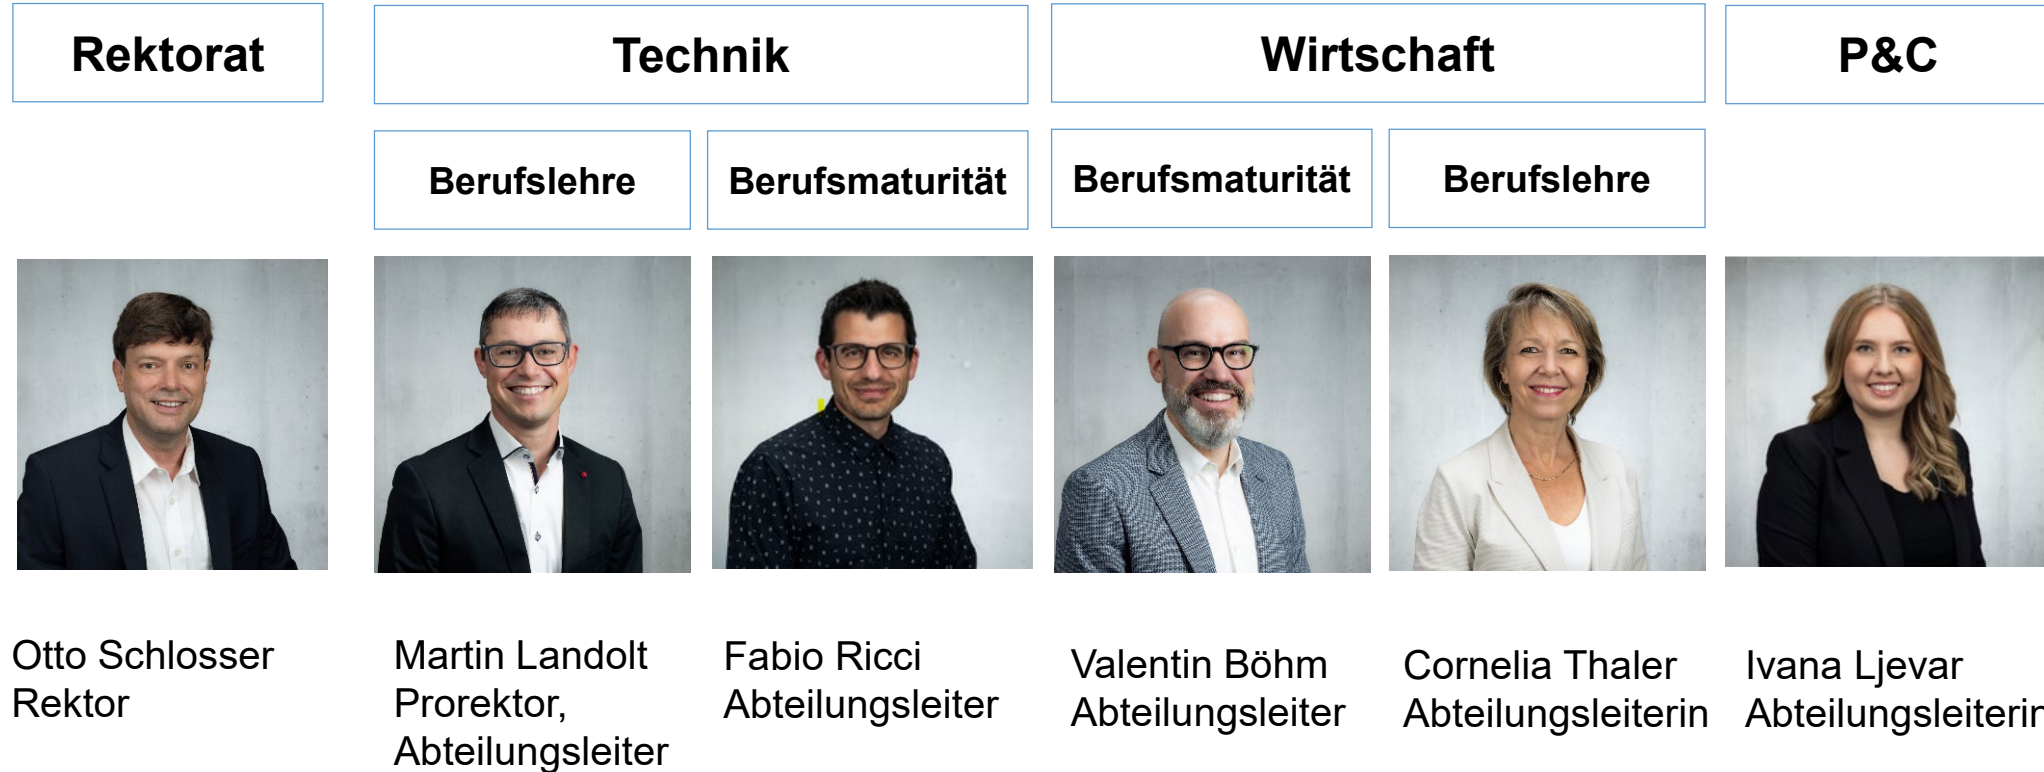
Rektorat

Technik

Wirtschaft

P&C

Berufslehre

Berufsmaturität

Berufsmaturität

Berufslehre

Otto Schlosser
Rektor

Martin Landolt
Prorektor,
Abteilungsleiter

Fabio Ricci
Abteilungsleiter

Valentin Böhm
Abteilungsleiter

Cornelia Thaler
Abteilungsleiterin

Ivana Ljevar
Abteilungsleiterin